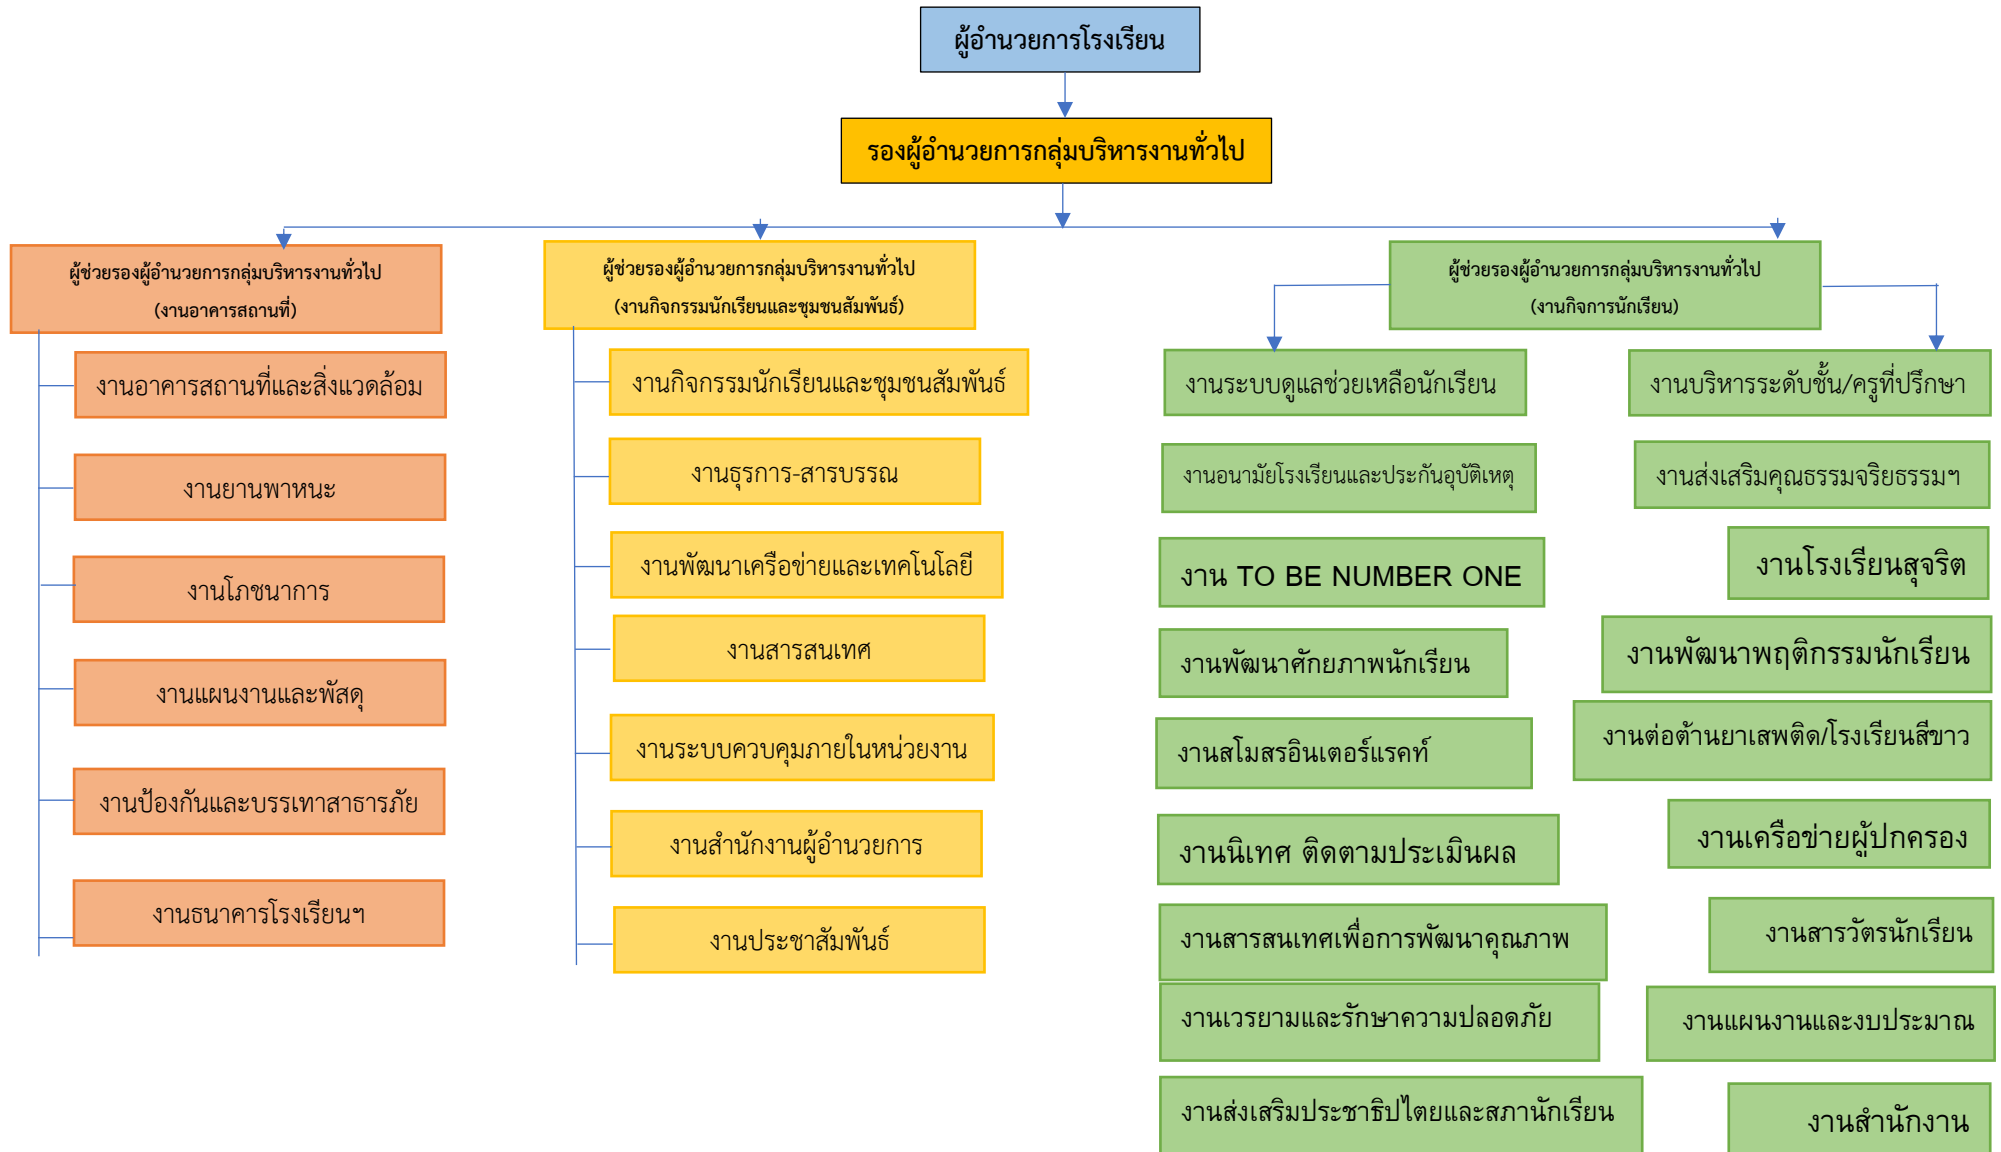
ผู้อำนวยการโรงเรียน

รองผู้อำนวยการกลุ่มบริหารงานทั่วไป

ผู้ช่วยรองผู้อำนวยการกลุ่มบริหารงานทั่วไป (งานอาคารสถานที่)

งานอาคารสถานที่และสิ่งแวดล้อม

งานยานพาหนะ

งานโภชนาการ

งานแผนงานและพัสดุ

งานป้องกันและบรรเทาสาธารภัย

งานธนาคารโรงเรียนฯ

ผู้ช่วยรองผู้อำนวยการกลุ่มบริหารงานทั่วไป (งานกิจกรรมนักเรียนและชุมชนสัมพันธ์)

งานกิจกรรมนักเรียนและชุมชนสัมพันธ์

งานธุรการ-สารบรรณ

งานพัฒนาเครือข่ายและเทคโนโลยี

งานสารสนเทศ

งานระบบควบคุมภายในหน่วยงาน

งานสำนักงานผู้อำนวยการ

งานประชาสัมพันธ์

ผู้ช่วยรองผู้อำนวยการกลุ่มบริหารงานทั่วไป (งานกิจการนักเรียน)

งานระบบดูแลช่วยเหลือนักเรียน

งานอนามัยโรงเรียนและประกันอุบัติเหตุ

งาน TO BE NUMBER ONE

งานพัฒนาศักยภาพนักเรียน

งานสโมสรอินเตอร์แรคท์

งานนิเทศ ติดตามประเมินผล

งานสารสนเทศเพื่อการพัฒนาคุณภาพ

งานเวรยามและรักษาความปลอดภัย

งานส่งเสริมประชาธิปไตยและสภานักเรียน

งานบริหารระดับชั้น/ครูที่ปรึกษา

งานส่งเสริมคุณธรรมจริยธรรมฯ

งานโรงเรียนสุจริต

งานพัฒนาพฤติกรรมนักเรียน

งานต่อต้านยาเสพติด/โรงเรียนสีขาว

งานเครือข่ายผู้ปกครอง

งานสารวัตรนักเรียน

งานแผนงานและงบประมาณ

งานสำนักงาน